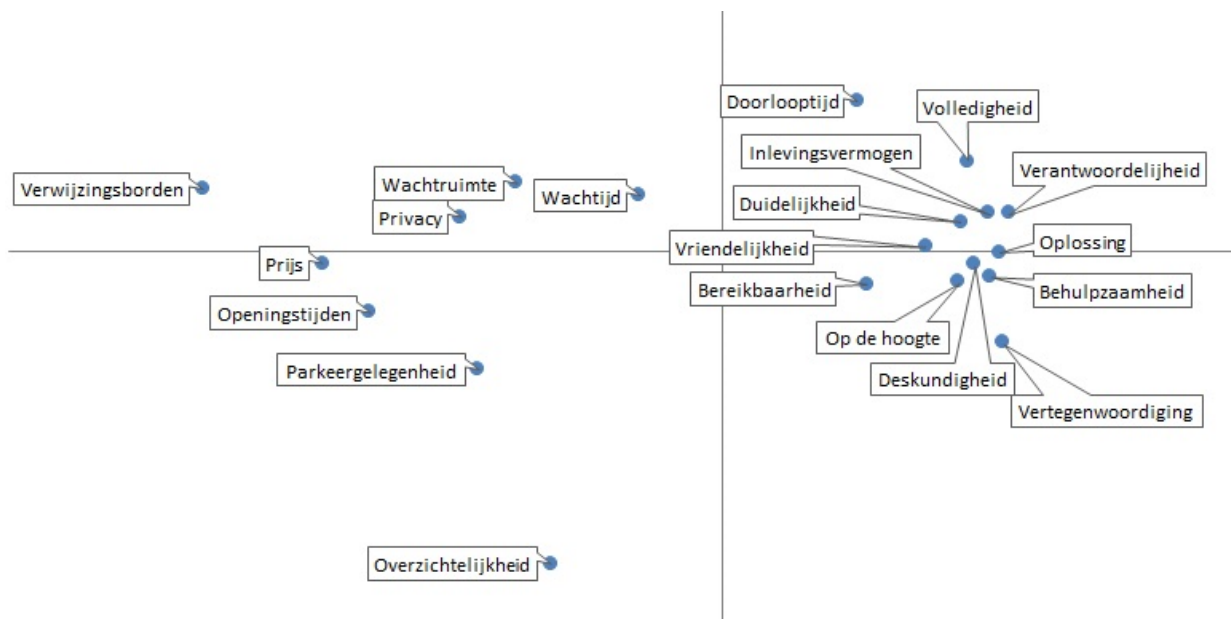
Doorlooptijd

Volledigheid

Inlevingsvermogen

Verantwoordelijheid

Verwijzingsborden

Wachtruimte

Wachtijd

Privacy

Duidelijkheid

Vriendelijkheid

Oplossing

Prijs

Bereikbaarheid

Behulpzaamheid

Openingstijden

Op de hoogte

Parkeergelegenheid

Deskundigheid

Vertegenwoordiging

Overzichtelijkheid